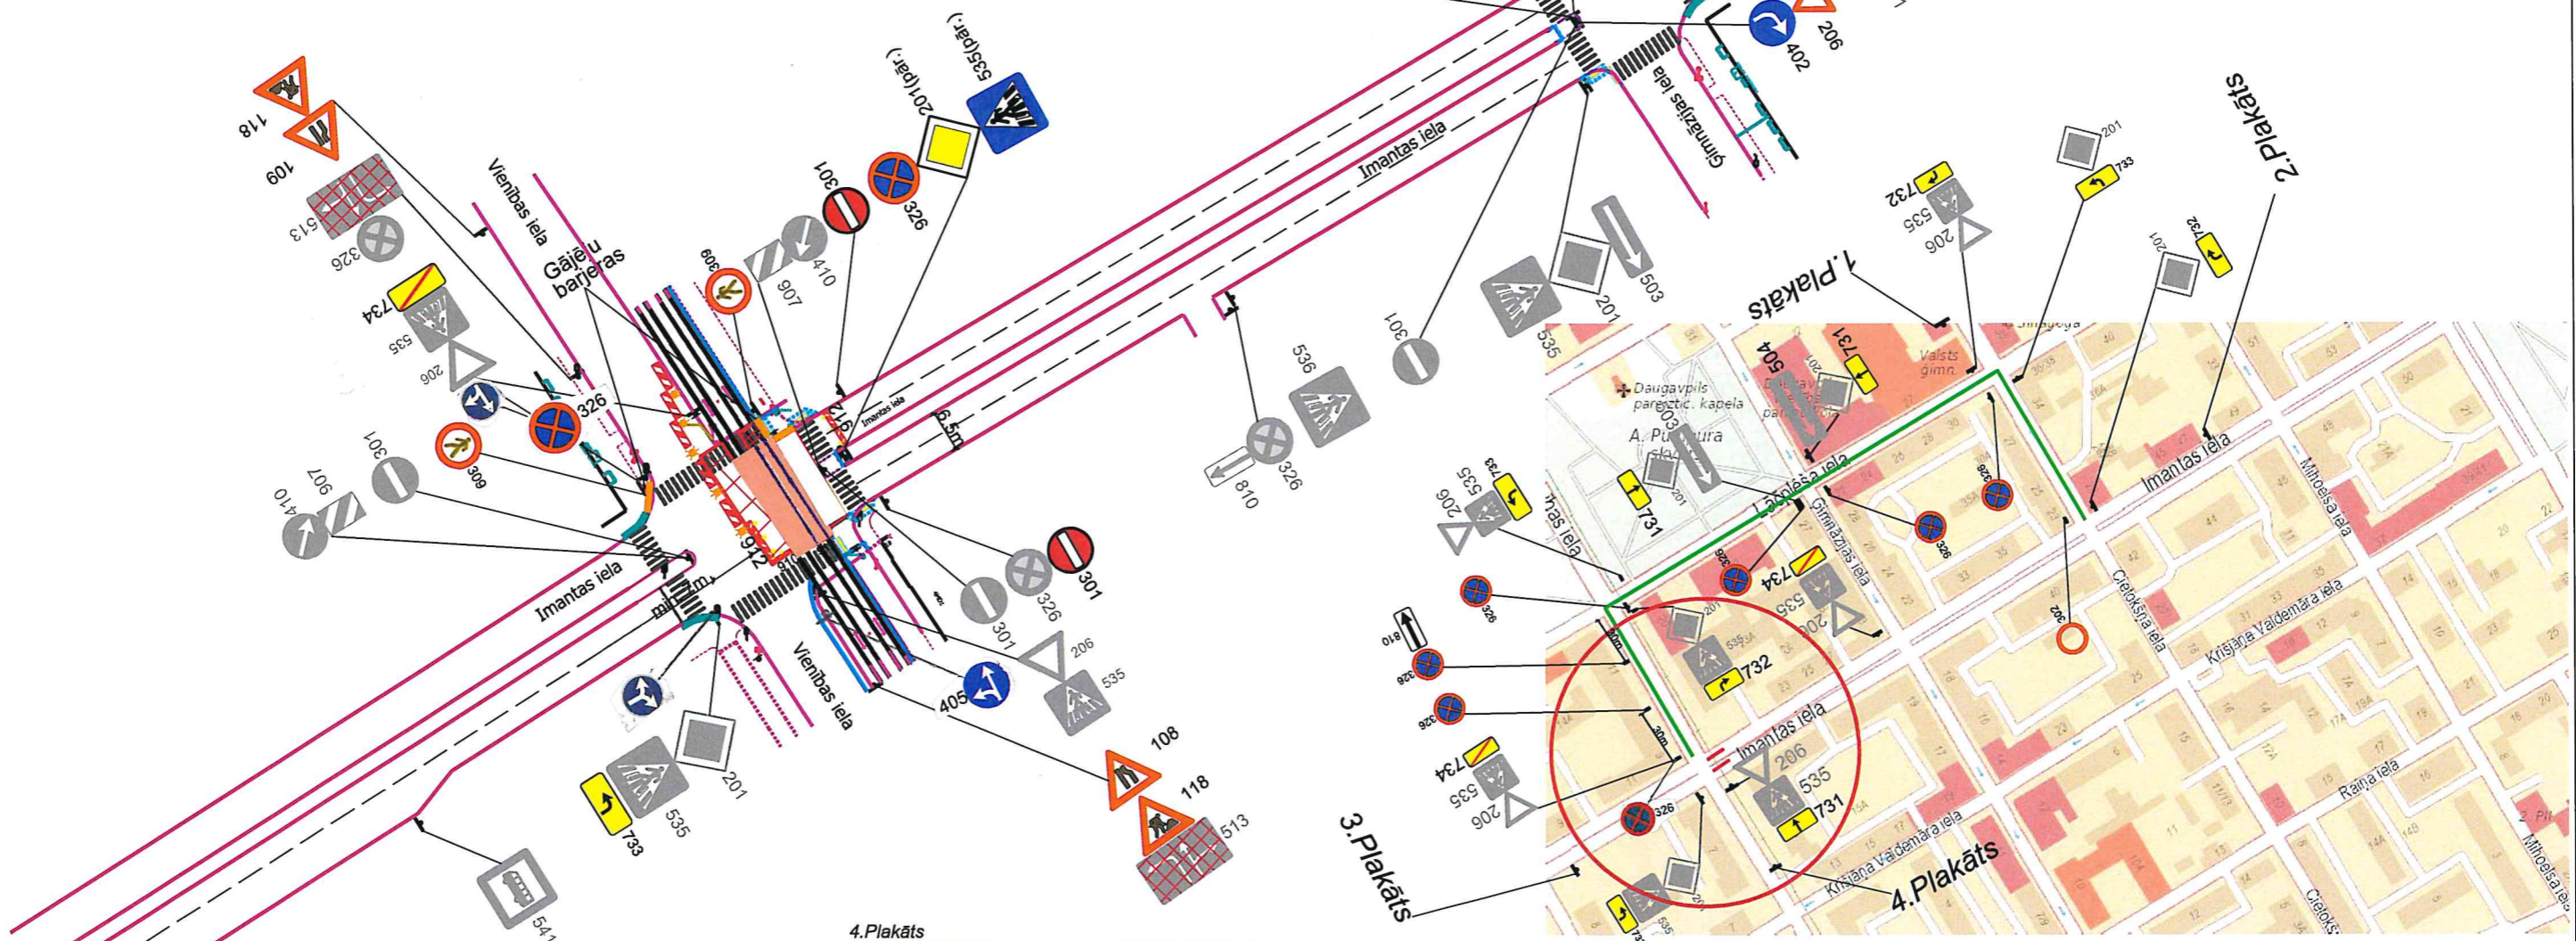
118
109
513
326
734
535
206
Vienības iela
Gājēju barjeras
309
907
410
301
326
201(pat.)
535(pat.)
Imantas iela
6.5m
912
Imantas iela
301
907
410
326
309
Imantas iela
912
301
326
301
206
535
405
Vienības iela
201
535
733
108
118
513
541
4.Plakāts
402
206
Ģimnāzijas iela
Imantas iela
503
201
535
301
536
326
810
1.Plakāts
732
535
206
201
733
201
732
2.Plakāts
731
504
201
Daugavpils pareiztic. kapela
A. Pumpura
Valsts ģimn.
Imantas iela
Ģimnāzijas iela
Cietokšņa iela
Krišjāņa Valdemāra iela
Mihoelsa iela
Raiņa iela
Imantas iela
733
535
206
731
326
326
734
535
206
302
326
810
326
326
732
535
201
734
535
206
326
206
535
731
3.Plakāts
4.Plakāts
Krišjāņa Valdemāra iela
Cietokšņa iela
Mihoelsa iela